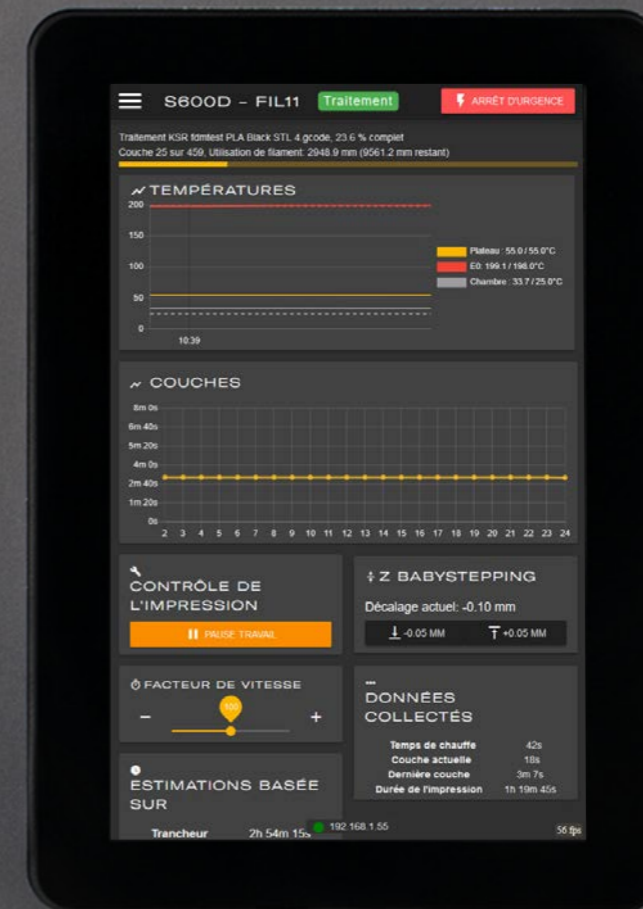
S600D - FIL11 Traitement ARRÊT D'URGENCE

Traitement KSR fdmtest PLA Black STL 4.gcode, 23.6 % complet
Couche 25 sur 459, Utilisation de filament: 2948.9 mm (9561.2 mm restant)

TEMPÉRATURES

200
150
100
50
0
10:39

Plateau : 55.0 / 55.0°C
E0: 199.1 / 198.0°C
Chambre : 33.7 / 25.0°C

COUCHES

8m 0s
6m 40s
5m 20s
4m 0s
2m 40s
1m 20s
0s
2 3 4 5 6 7 8 9 10 11 12 13 14 15 16 17 18 19 20 21 22 23 24

CONTRÔLE DE L'IMPRESSION

PAUSE TRAVAIL

Z BABYSTEPPING

Décalage actuel: -0.10 mm

-0.05 MM
+0.05 MM

FACTEUR DE VITESSE

100
−
+

DONNÉES COLLECTÉS

| | |
|---|---|
| Temps de chauffe | 42s |
| Couche actuelle | 18s |
| Dernière couche | 3m 7s |
| Durée de l'impression | 1h 19m 45s |

ESTIMATIONS BASÉE SUR

Trancheur 2h 54m 15s

192.168.1.55

56 fps